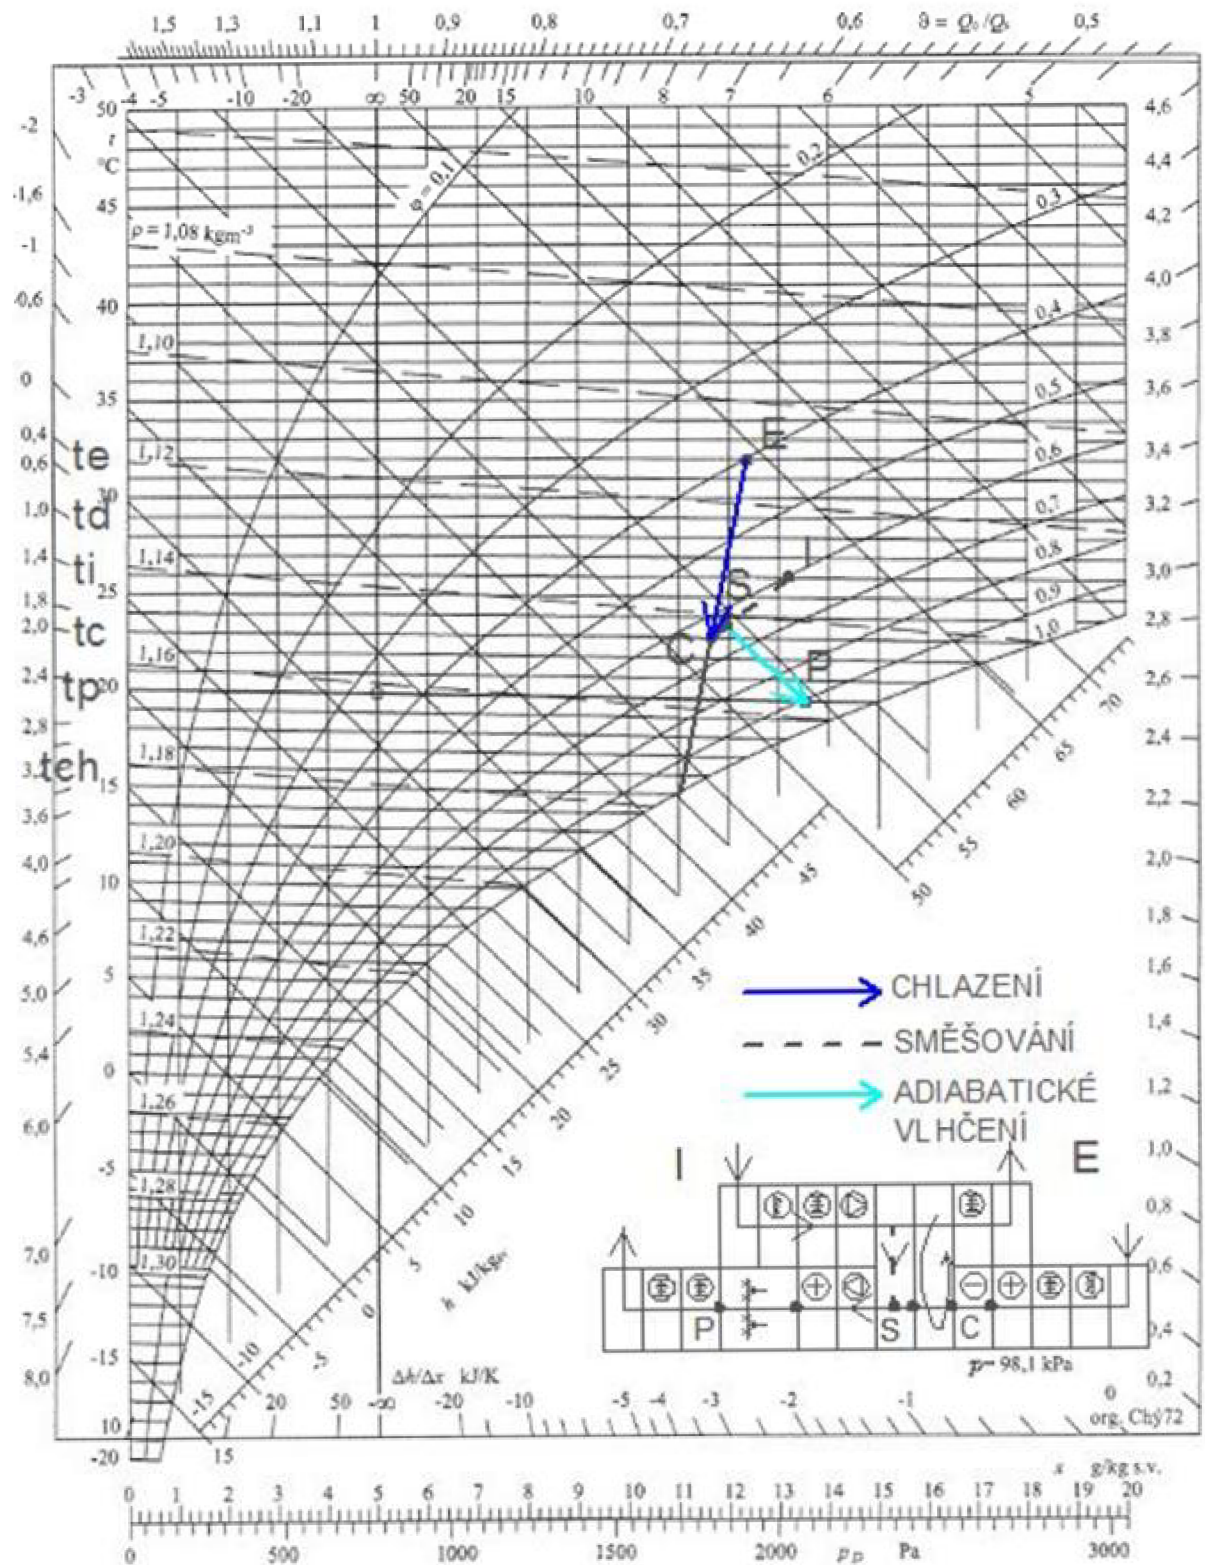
1,5 1,3 1,1 1 0,9 0,8 0,7 0,6 $\vartheta = Q_c/Q_s$ 0,5

-3 -4 -5 -10 -20 ∞ 50 20 15 10 8 7 6 5

50 $t$ °C 45 40 35 30 25 20 15 10 5 0 -5 -10 -15 -20

-2 -1,6 -1 -0,6 0 0,4 0,6 1,0 1,4 1,8 2,0 2,4 2,8 3,2 3,6 4,0 4,6 5,0 5,4 6,0 7,0 7,5 8,0 10

te
td
ti
tc
tp
teh

$\rho = 1,08$ kgm$^{-3}$

1,10 1,12 1,14 1,16 1,18 1,20 1,22 1,24 1,26 1,28 1,30

$\varphi = 0,1$ 0,2 0,3 0,4 0,5 0,6 0,7 0,8 0,9 1,0

E
I
S
C
P

70 65 60 55 50 45 40 35 30 25 20 15 10 5 0 -5 -10 -15

$h$ kJ/kg$_{sv}$

$\Delta h/\Delta x$ kJ/K

20 50 -∞ -20 -10 -5 -4 -3 -2 -1 0

CHLAZENÍ
SMĚŠOVÁNÍ
ADIABATICKÉ VLHČENÍ

I E
P S C

$p$ = 98,1 kPa

org. Chý72

4,6 4,4 4,2 4,0 3,8 3,6 3,4 3,2 3,0 2,8 2,6 2,4 2,2 2,0 1,8 1,6 1,4 1,2 1,0 0,8 0,6 0,4 0,2

$x$ g/kg s.v.

0 1 2 3 4 5 6 7 8 9 10 11 12 13 14 15 16 17 18 19 20

0 500 1000 1500 2000 $p_D$ Pa 3000